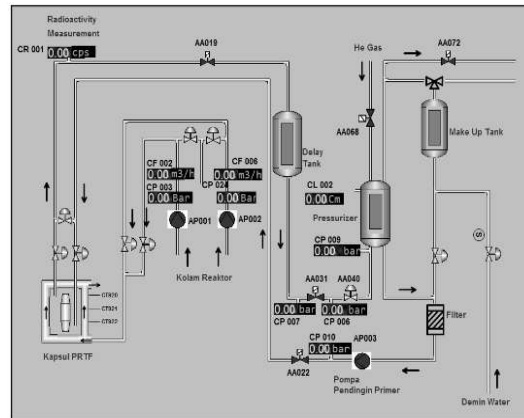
Radioactivity Measurement

CR 001 0.00 cps

AA019

He Gas

AA072

AA068

Make Up Tank

Delay Tank

CF 002 0.00 m3/h

CF 006 0.00 m3/h

CP 003 0.00 Bar

CP 024 0.00 Bar

AP001

AP002

CL 002 0.00 Cm

Pressurizer

CP 009 0.00 bar

Kolam Reaktor

AA031

AA040

0.00 bar

0.00 bar

CP 007

CP 006

Filter

CT020

CT021

CT022

Kapsul PRTF

CP 010

AP003

0.00 bar

AA022

Pompa Pendingin Primer

Demin Water